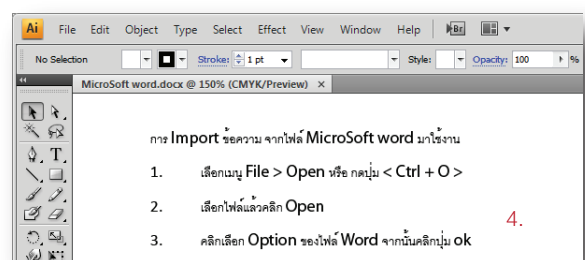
Ai File Edit Object Type Select Effect View Window Help Br

No Selection Stroke: 1 pt Style: Opacity: 100 %

MicroSoft word.docx @ 150% (CMYK/Preview)

การ Import ข้อความ จากไฟล์ MicroSoft word มาใช้งาน

1. เลือกเมนู File > Open หรือ กดปุ่ม < Ctrl + O >

2. เลือกไฟล์แล้วคลิก Open

3. คลิกเลือก Option ของไฟล์ Word จากนั้นคลิกปุ่ม ok

4.